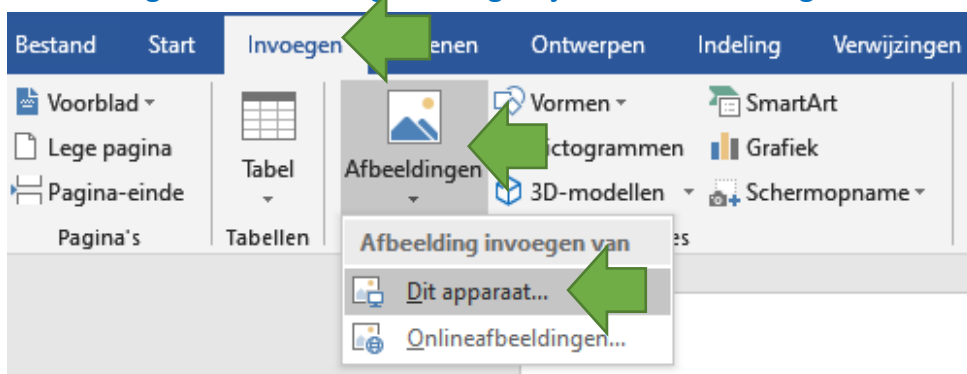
Bestand Start Invoegen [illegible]enen Ontwerpen Indeling Verwijzingen

Voorblad
Lege pagina
Pagina-einde
Pagina's

Tabel
Tabellen

Afbeeldingen

Vormen
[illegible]ictogrammen
3D-modellen

SmartArt
Grafiek
Schermopname

Afbeelding invoegen van
Dit apparaat...
Onlineafbeeldingen...